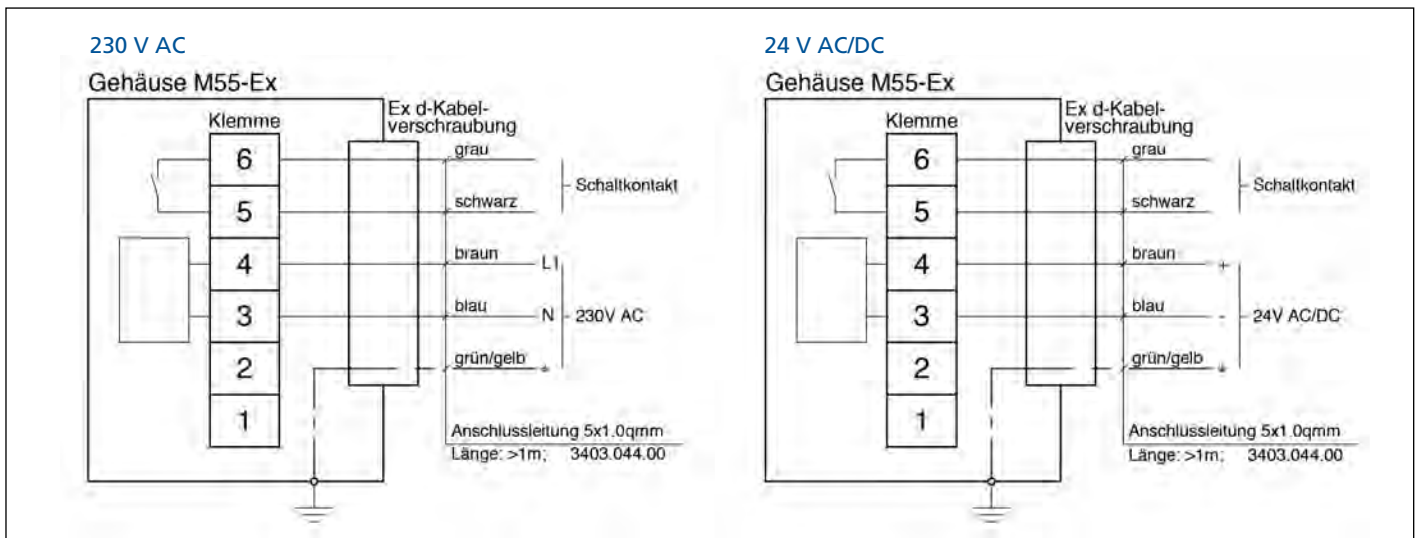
230 V AC

Gehäuse M55-Ex

Klemme

Ex d-Kabelverschraubung

6
5
4
3
2
1

grau
schwarz
Schaltkontakt
braun
L1
blau
N
230V AC
grün/gelb

Anschlussleitung 5x1.0qmm
Länge: >1m; 3403.044.00

24 V AC/DC

Gehäuse M55-Ex

Klemme

Ex d-Kabelverschraubung

6
5
4
3
2
1

grau
schwarz
Schaltkontakt
braun
+
blau
-
24V AC/DC
grün/gelb

Anschlussleitung 5x1.0qmm
Länge: >1m; 3403.044.00